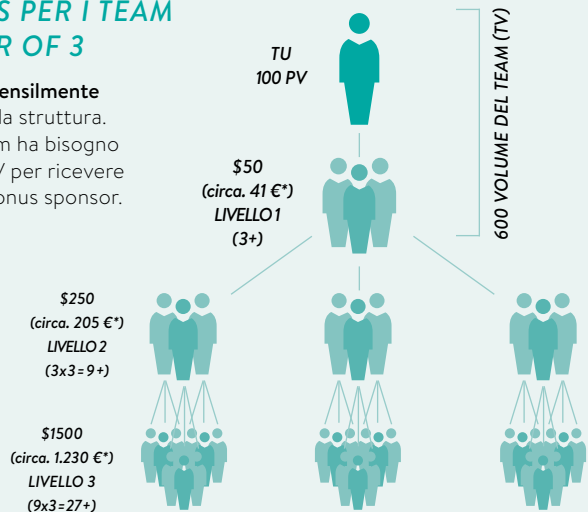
S PER I TEAM
R OF 3

ensilmente
la struttura.
m ha bisogno
V per ricevere
onus sponsor.

TU
100 PV

600 VOLUME DEL TEAM (TV)

$50
(circa. 41 €*)
LIVELLO 1
(3+)

$250
(circa. 205 €*)
LIVELLO 2
(3x3=9+)

$1500
(circa. 1.230 €*)
LIVELLO 3
(9x3=27+)